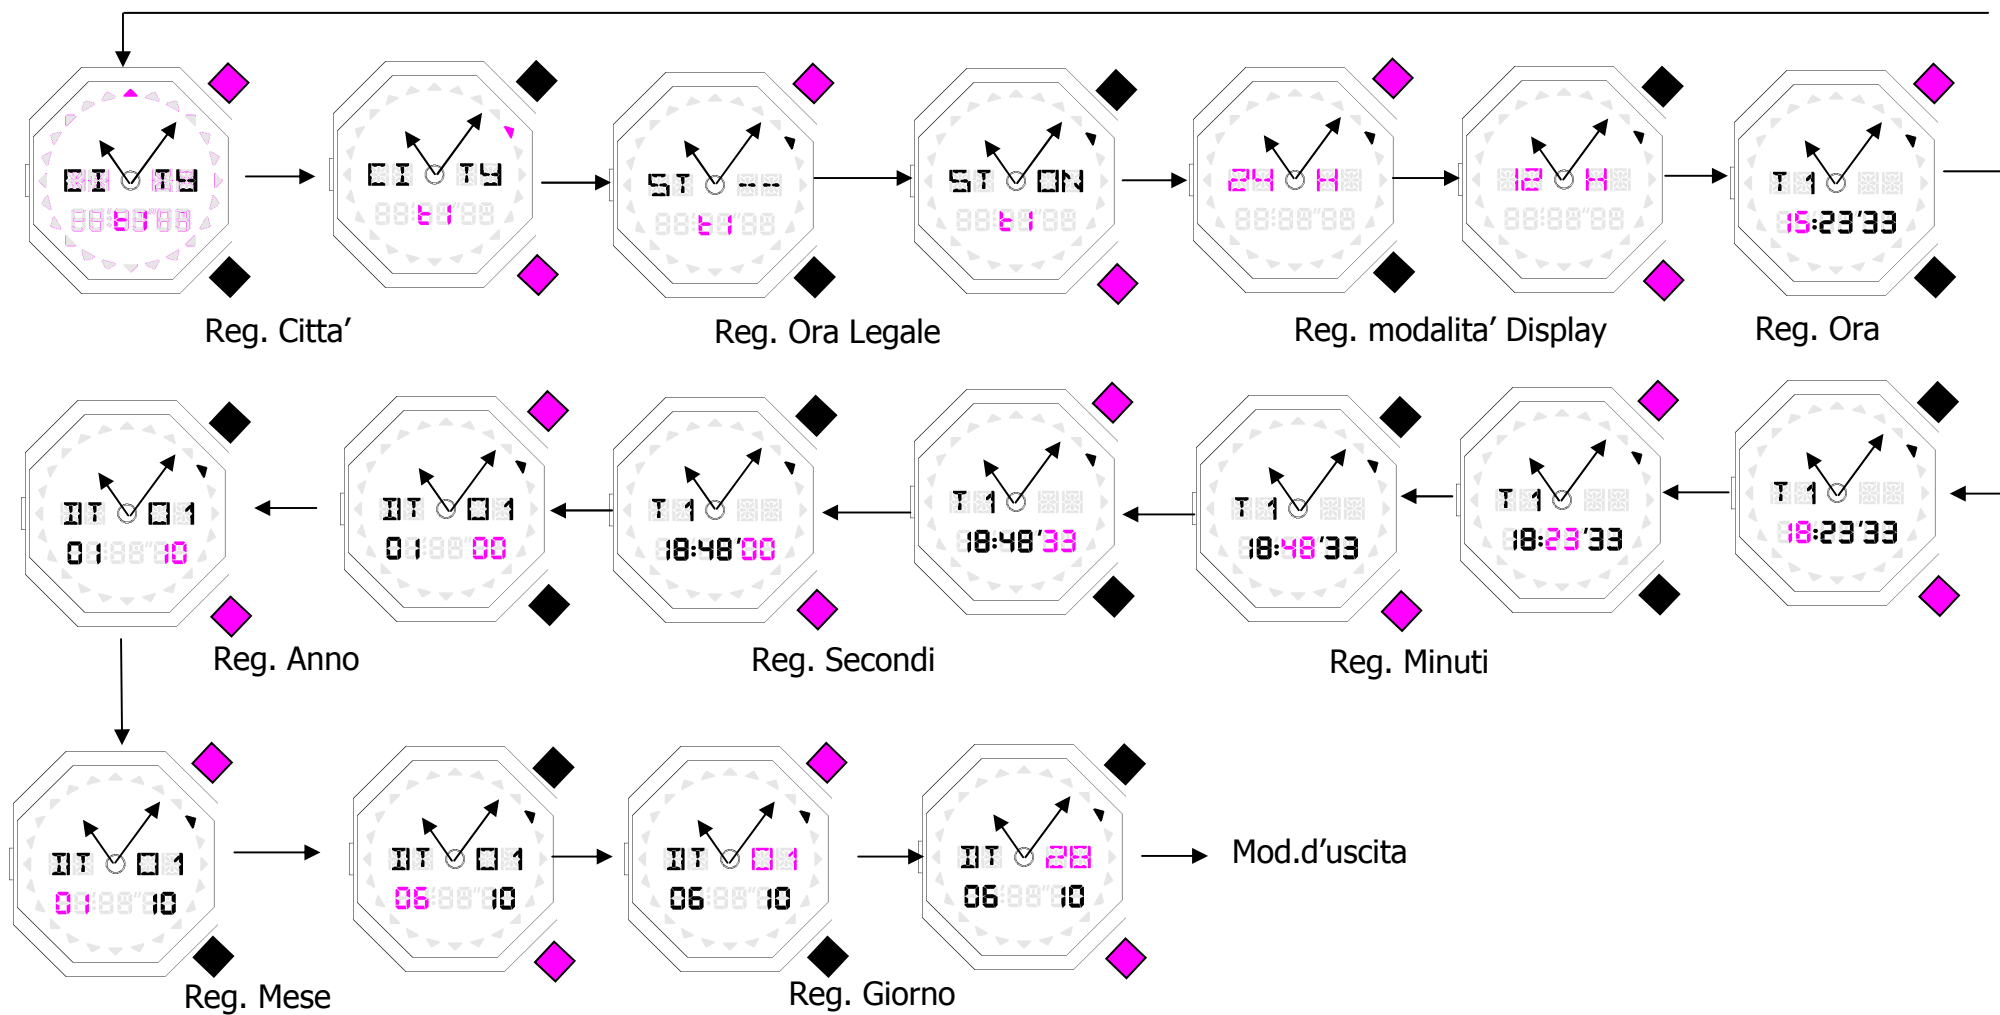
CITY
CITY
t1
ST --
t1
ST ON
t1
24 H
12 H
T1
15:23'33
Reg. Citta'
Reg. Ora Legale
Reg. modalita' Display
Reg. Ora

DT 01
01 10
DT 01
01 00
T1
18:48'00
T1
18:48'33
T1
18:48'33
T1
18:23'33
T1
18:23'33
Reg. Anno
Reg. Secondi
Reg. Minuti

DT 01
01 10
DT 01
06 10
DT 01
06 10
DT 28
06 10
Mod.d'uscita
Reg. Mese
Reg. Giorno